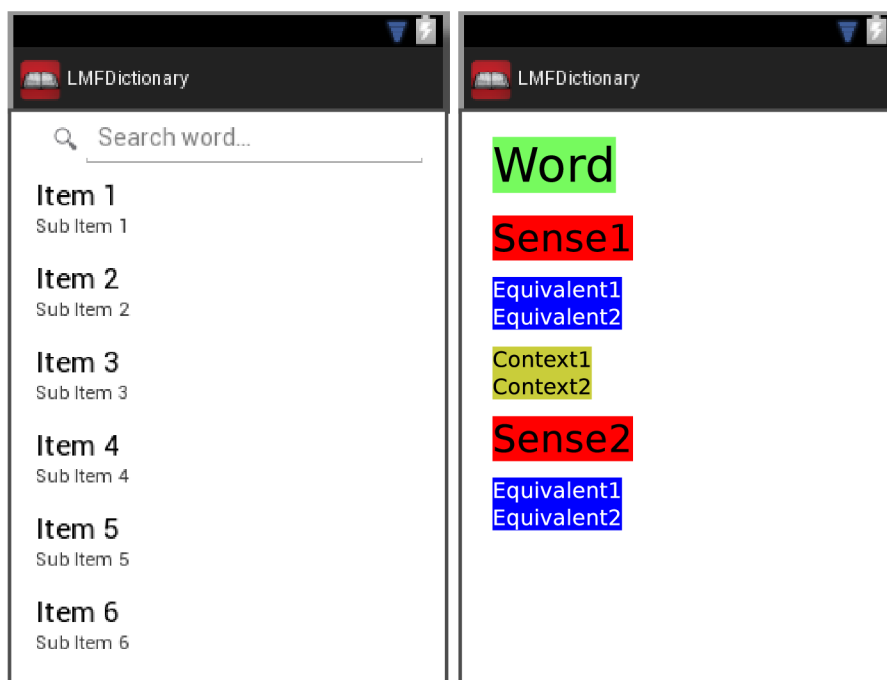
LMFDictionary

Search word...

Item 1
Sub Item 1

Item 2
Sub Item 2

Item 3
Sub Item 3

Item 4
Sub Item 4

Item 5
Sub Item 5

Item 6
Sub Item 6

LMFDictionary

Word

Sense1

Equivalent1
Equivalent2

Context1
Context2

Sense2

Equivalent1
Equivalent2